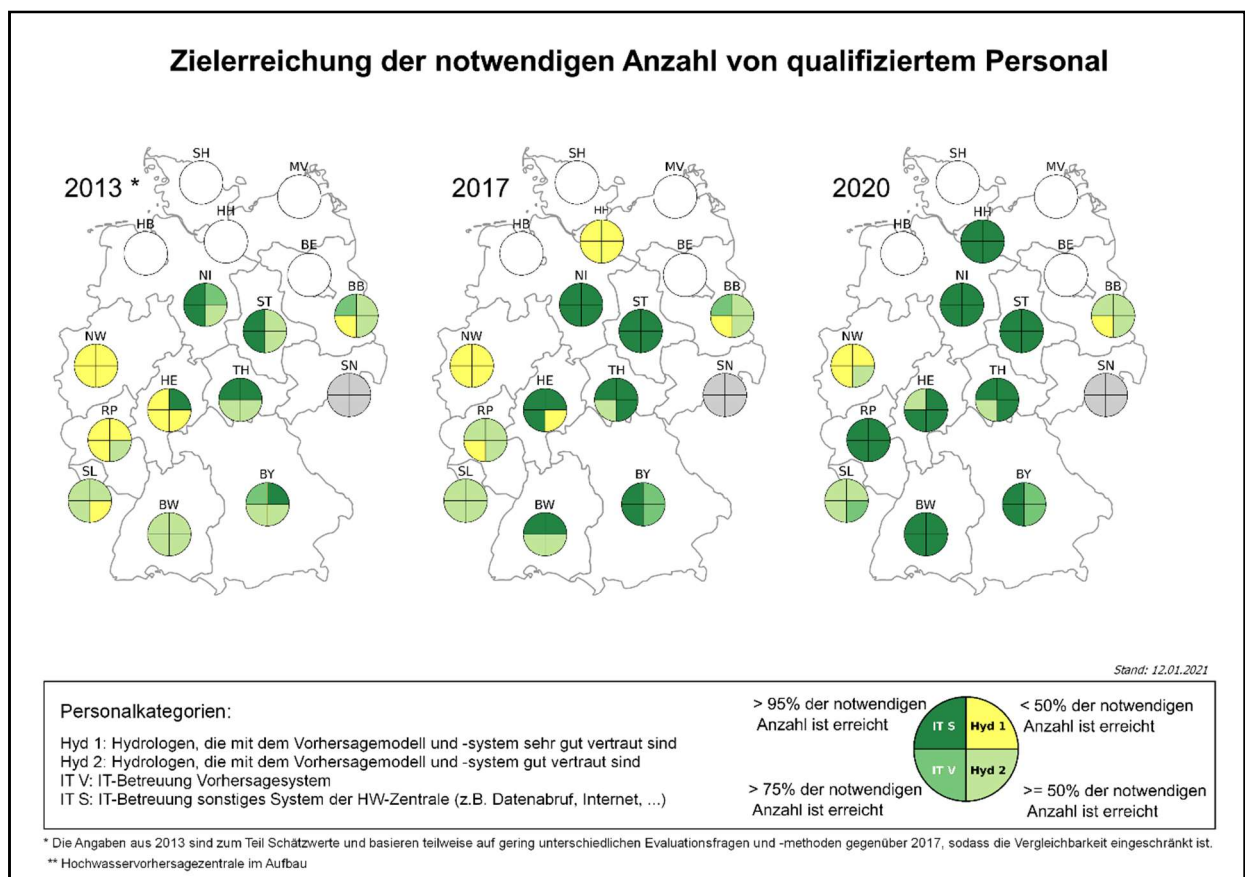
Zielerreichung der notwendigen Anzahl von qualifiziertem Personal

2013 *

SH MV HB HH BE NI ST BB NW HE TH SN RP SL BY BW

2017

SH MV HB HH BE NI ST BB NW HE TH SN RP SL BY BW

2020

SH MV HB HH BE NI ST BB NW HE TH SN RP SL BY BW

Stand: 12.01.2021

Personalkategorien:

Hyd 1: Hydrologen, die mit dem Vorhersagemodell und -system sehr gut vertraut sind
Hyd 2: Hydrologen, die mit dem Vorhersagemodell und -system gut vertraut sind
IT V: IT-Betreuung Vorhersagesystem
IT S: IT-Betreuung sonstiges System der HW-Zentrale (z.B. Datenabruf, Internet, ...)

> 95% der notwendigen Anzahl ist erreicht
< 50% der notwendigen Anzahl ist erreicht
IT S
Hyd 1
IT V
Hyd 2
> 75% der notwendigen Anzahl ist erreicht
>= 50% der notwendigen Anzahl ist erreicht

* Die Angaben aus 2013 sind zum Teil Schätzwerte und basieren teilweise auf gering unterschiedlichen Evaluationsfragen und -methoden gegenüber 2017, sodass die Vergleichbarkeit eingeschränkt ist.
** Hochwasservorhersagezentrale im Aufbau